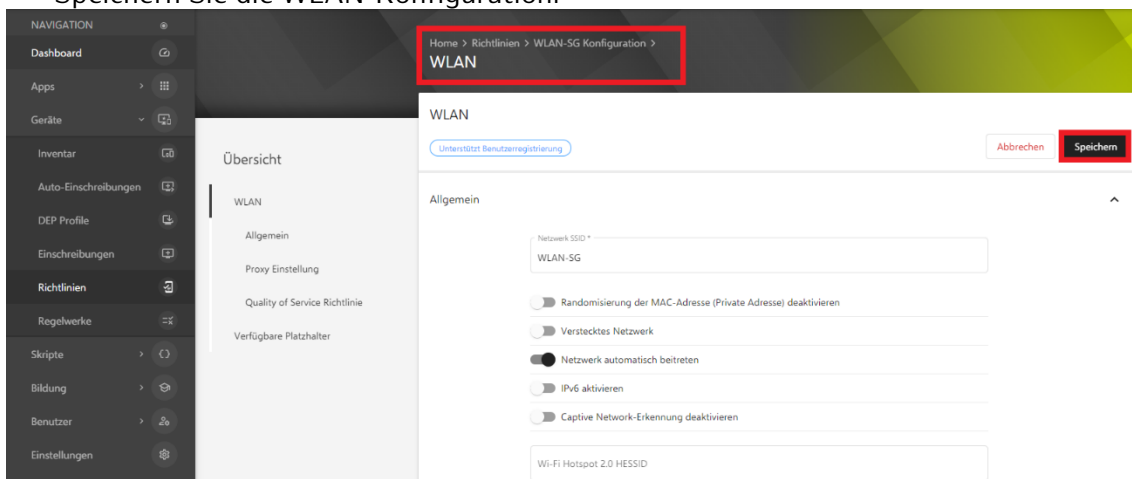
Speichern Sie die WLAN-Konfiguration.

NAVIGATION
Dashboard
Apps
Geräte
Inventar
Auto-Einschreibungen
DEP Profile
Einschreibungen
Richtlinien
Regelwerke
Skripte
Bildung
Benutzer
Einstellungen

Home > Richtlinien > WLAN-SG Konfiguration >
WLAN

Übersicht
WLAN
Allgemein
Proxy Einstellung
Quality of Service Richtlinie
Verfügbare Platzhalter

WLAN
Unterstützt Benutzerregistrierung
Abbrechen
Speichern

Allgemein

Netzwerk SSID *
WLAN-SG

Randomisierung der MAC-Adresse (Private Adresse) deaktivieren
Verstecktes Netzwerk
Netzwerk automatisch beitreten
IPv6 aktivieren
Captive Network-Erkennung deaktivieren

Wi-Fi Hotspot 2.0 HESSID